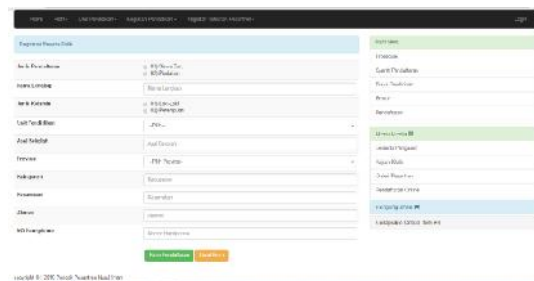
Home Alur Info Pendaftaran Registrasi Peserta Didik Baru Login

Registrasi Peserta Didik

Jenis Pendaftaran
Nama Lengkap
Jenis Kelamin
Unit Pendidikan
Asal Sekolah
Provinsi
Kabupaten
Kecamatan
Alamat
NO Handphone

Nama Lengkap
Asal Sekolah
Kabupaten
Kecamatan
Alamat
Nomor Handphone

Kirim Pendaftaran Reset Form

Navigasi
Beranda
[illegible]
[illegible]
Berita
Pengumuman

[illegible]
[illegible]
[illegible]
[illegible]
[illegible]

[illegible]
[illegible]

copyright © 2016 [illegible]